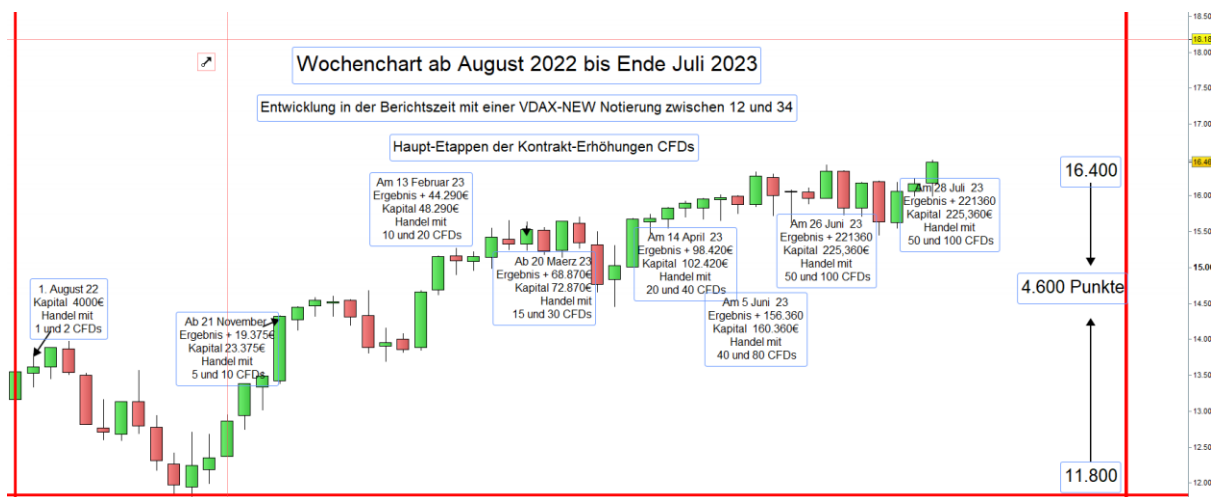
Wochenchart ab August 2022 bis Ende Juli 2023

Entwicklung in der Berichtszeit mit einer VDAX-NEW Notierung zwischen 12 und 34

Haupt-Etappen der Kontrakt-Erhöhungen CFDs

1. August 22
Kapital 4000€
Handel mit
1 und 2 CFDs

Ab 21 November
Ergebnis + 19.375€
Kapital 23.375€
Handel mit
5 und 10 CFDs

Am 13 Februar 23
Ergebnis + 44.290€
Kapital 48.290€
Handel mit
10 und 20 CFDs

Ab 20 Maerz 23
Ergebnis + 68.870€
Kapital 72.870€
Handel mit
15 und 30 CFDs

Am 14 April 23
Ergebnis + 98 420€
Kapital 102.420€
Handel mit
20 und 40 CFDs

Am 5 Juni 23
Ergebnis + 156.360
Kapital 160.360€
Handel mit
40 und 80 CFDs

Am 26 Juni 23
Ergebnis + 221360
Kapital 225,360€
Handel mit
50 und 100 CFDs

Am 28 Juli 23
Ergebnis + 221360
Kapital 225,360€
Handel mit
50 und 100 CFDs

16.400

4.600 Punkte

11.800

18.50
18.18
18.00
17.50
17.00
16.46
16.00
15.50
15.00
14.50
14.00
13.50
13.00
12.50
12.00